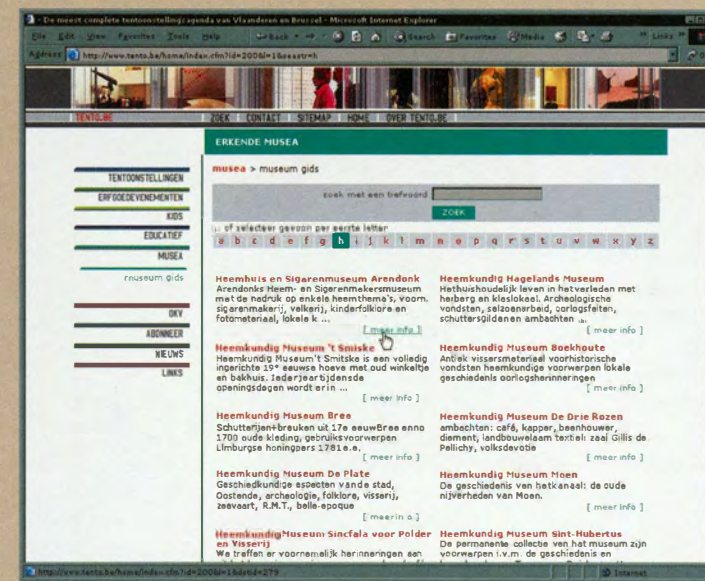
De meest complete tentoonstellingsagenda van Vlaanderen en Brussel - Microsoft Internet Explorer

File Edit View Favorites Tools Help Back Search Favorites Media Links

Address http://www.tento.be/home/index.cfm?id=2006&l=1&search=h

TENTO.BE ZOEK CONTACT SITEMAP HOME OVER TENTO.BE

ERKENDE MUSEA

TENTOONSTELLINGEN
ERFGOEDEVENEMENTEN
KIDS
EDUCATIEF
MUSEA
museum gids
OKV
ABONNEER
NIEUWS
LINKS

musea > museum gids

zoek met een trefwoord
ZOEK

of selecteer gewoon per eerste letter
a b c d e f g h i j k l m n o p q r s t u v w x y z

Heemhuis en Sigarenmuseum Arendonk
Arendonks Heem- en Sigarenmakersmuseum met de nadruk op enkele heemthema's, voorn. sigarenmakerij, valkerij, kinderfolklore en fotomateriaal, lokale k ...
[ meer info ]

Heemkundig Hagelands Museum
Hethuishoudelijk leven in hetverleden met herberg en klaslokaal. Archeologische vondsten, seizoenarbeid, oorlogsfeiten, schuttersgildenen ambachten ...
[ meer info ]

Heemkundig Museum 't Smiske
Heemkundig Museum 't Smiske is een volledig ingerichte 19e eeuwse hoeve met oud winkeltje en bakhuis. Iederjaartijdensde openingsdagen wordt er in ...
[ meer info ]

Heemkundig Museum Boekhoute
Antiek vissersmateriaal voorhistorische vondsten heemkundige voorwerpen lokale geschiedenis oorlogsherinneringen
[ meer info ]

Heemkundig Museum Bree
Schutterij+breuken uit 17e eeuwBree anno 1700 oude kleding, gebruiksvoorwerpen Limburgse honingpers 1781e.e.
[ meer info ]

Heemkundig Museum De Drie Rozen
ambachten: café, kapper, beenhouwer, diamant, landbouwalaam textiel: zaal Gillis de Pellichy, volksdevotie
[ meer info ]

Heemkundig Museum De Plate
Geschiedkundige aspecten vande stad, Oostende, archeologie, folklore, visserij, zeevaart, R.M.T., belle-epoque
[ meerin o ]

Heemkundig Museum Moen
De geschiedenis van hetkanaal: de oude nijverheden van Moen.

Heemkundig Museum Sincfala voor Polder en Visserij
We treffen er voornamelijk herinneringen aan

Heemkundig Museum Sint-Hubertus
De permanente collectie van het museum zijn voorwerpen i.v.m. de geschiedenis en

http://www.tento.be/home/index.cfm?id=2006&l=1&did=279
Internet